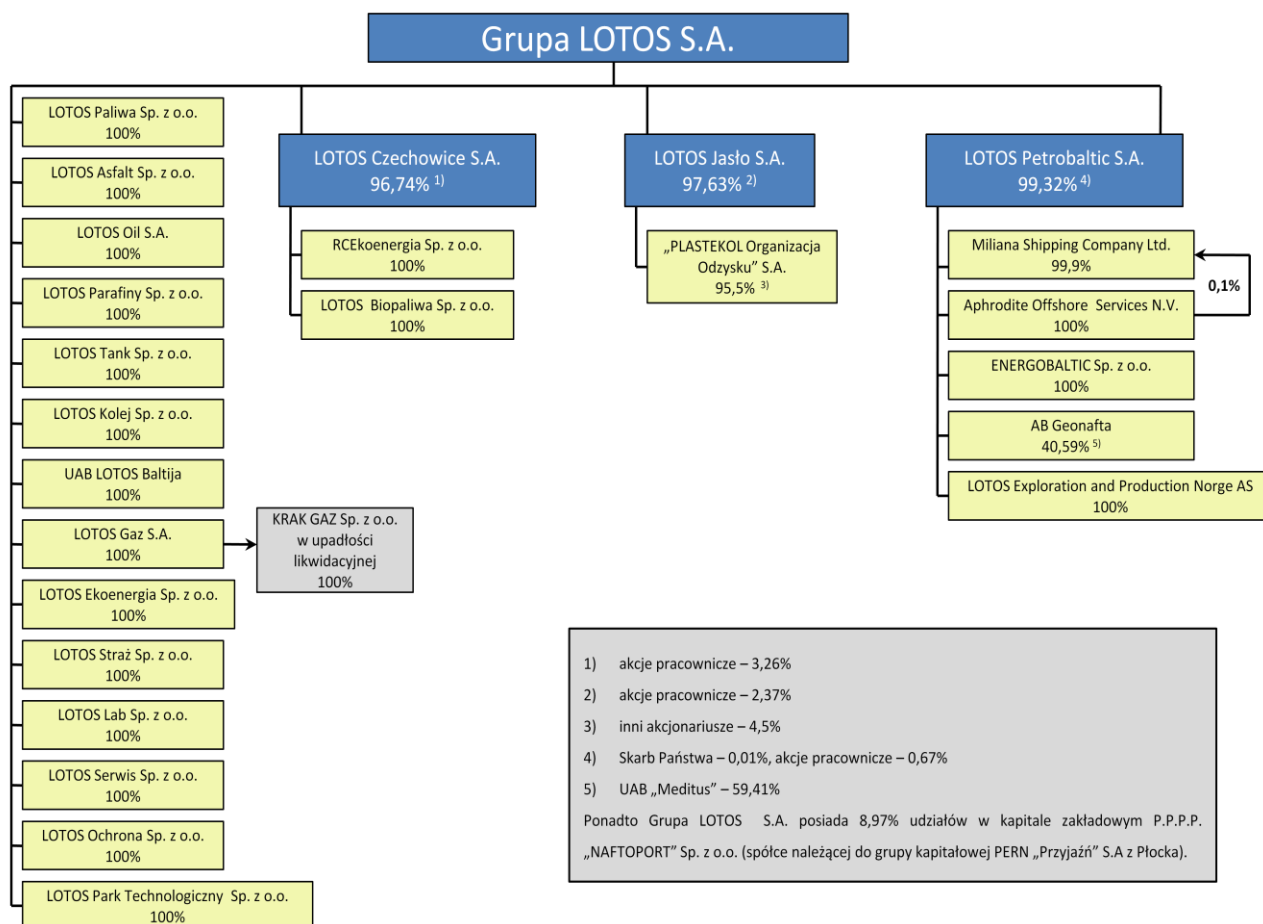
Grupa LOTOS S.A.

LOTOS Paliwa Sp. z o.o.
100%

LOTOS Asfalt Sp. z o.o.
100%

LOTOS Oil S.A.
100%

LOTOS Parafiny Sp. z o.o.
100%

LOTOS Tank Sp. z o.o.
100%

LOTOS Kolej Sp. z o.o.
100%

UAB LOTOS Baltija
100%

LOTOS Gaz S.A.
100%

KRAK GAZ Sp. z o.o. w upadłości likwidacyjnej
100%

LOTOS Ekoenergia Sp. z o.o.
100%

LOTOS Straż Sp. z o.o.
100%

LOTOS Lab Sp. z o.o.
100%

LOTOS Serwis Sp. z o.o.
100%

LOTOS Ochrona Sp. z o.o.
100%

LOTOS Park Technologiczny Sp. z o.o.
100%

LOTOS Czechowice S.A.
96,74% $^{1)}$

RCEkoenergia Sp. z o.o.
100%

LOTOS Biopaliwa Sp. z o.o.
100%

LOTOS Jasło S.A.
97,63% $^{2)}$

„PLASTEKOL Organizacja Odzysku" S.A.
95,5% $^{3)}$

LOTOS Petrobaltic S.A.
99,32% $^{4)}$

Miliana Shipping Company Ltd.
99,9%

0,1%

Aphrodite Offshore Services N.V.
100%

ENERGOBALTIC Sp. z o.o.
100%

AB Geonafta
40,59% $^{5)}$

LOTOS Exploration and Production Norge AS
100%

1) akcje pracownicze – 3,26%
2) akcje pracownicze – 2,37%
3) inni akcjonariusze – 4,5%
4) Skarb Państwa – 0,01%, akcje pracownicze – 0,67%
5) UAB „Meditus" – 59,41%
Ponadto Grupa LOTOS S.A. posiada 8,97% udziałów w kapitale zakładowym P.P.P.P. „NAFTOPORT" Sp. z o.o. (spółce należącej do grupy kapitałowej PERN „Przyjaźń" S.A z Płocka).